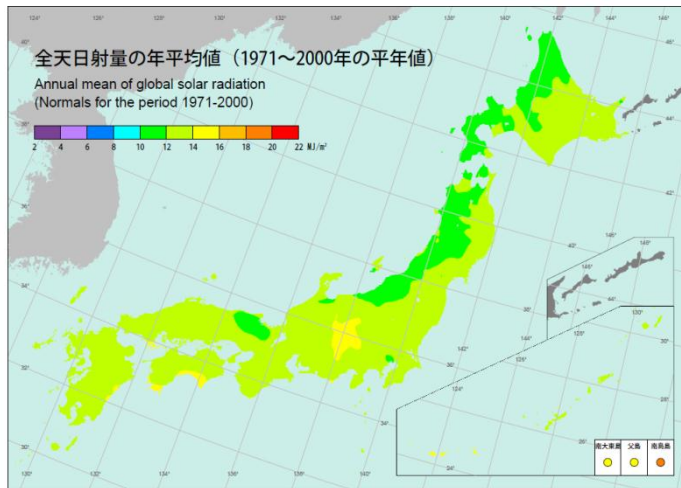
全天日射量の年平均値（1971～2000年の平年値）
Annual mean of global solar radiation
(Normals for the period 1971-2000)

2 4 6 8 10 12 14 16 18 20 22 MJ/m²

124° 126° 128° 130° 132° 134° 136° 138° 140° 142° 144° 146°
44° 42° 40° 38° 36° 34° 32° 30°

南大東島 父島 南鳥島